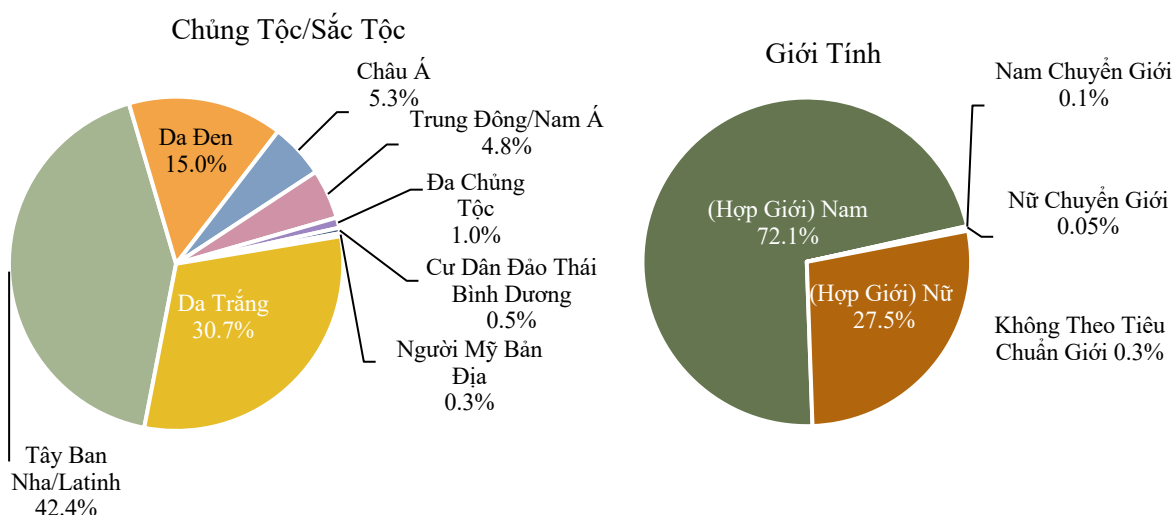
Chủng Tộc/Sắc Tộc

Châu Á
5.3%

Da Đen
15.0%

Trung Đông/Nam Á
4.8%

Đa Chủng Tộc
1.0%

Cư Dân Đảo Thái Bình Dương
0.5%

Da Trắng
30.7%

Người Mỹ Bản Địa
0.3%

Tây Ban Nha/Latinh
42.4%

Giới Tính

Nam Chuyển Giới
0.1%

(Hợp Giới) Nam
72.1%

Nữ Chuyển Giới
0.05%

(Hợp Giới) Nữ
27.5%

Không Theo Tiêu Chuẩn Giới 0.3%